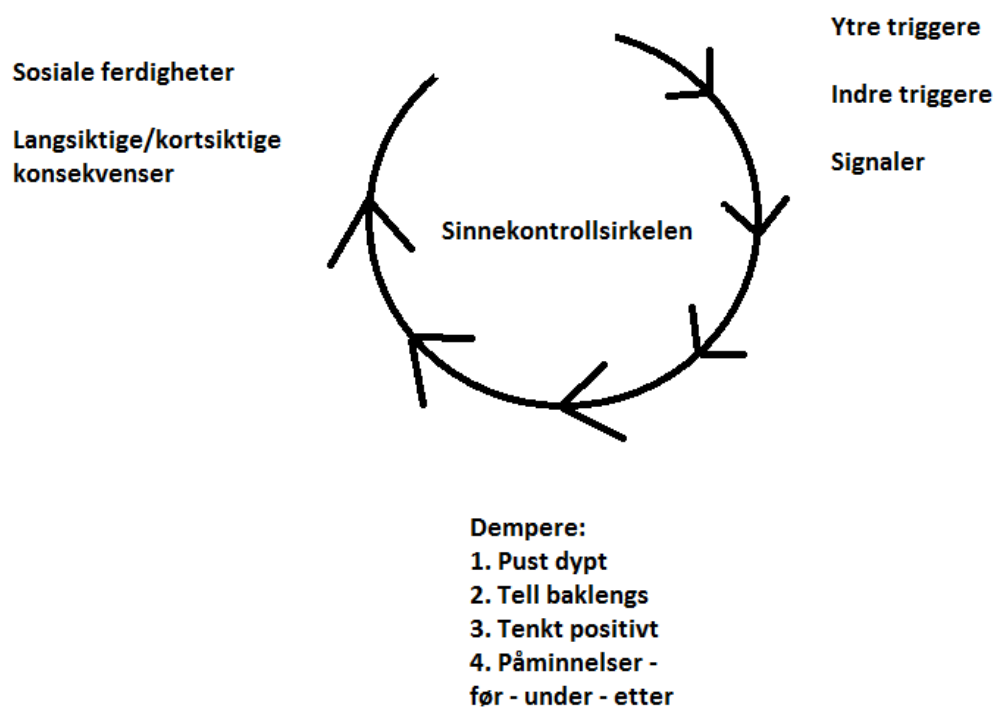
Sosiale ferdigheter

Langsiktige/kortsiktige konsekvenser

Ytre triggere

Indre triggere

Signaler

Sinnekontrollsirkelen

Dempere:
1. Pust dypt
2. Tell baklengs
3. Tenkt positivt
4. Påminnelser - før - under - etter